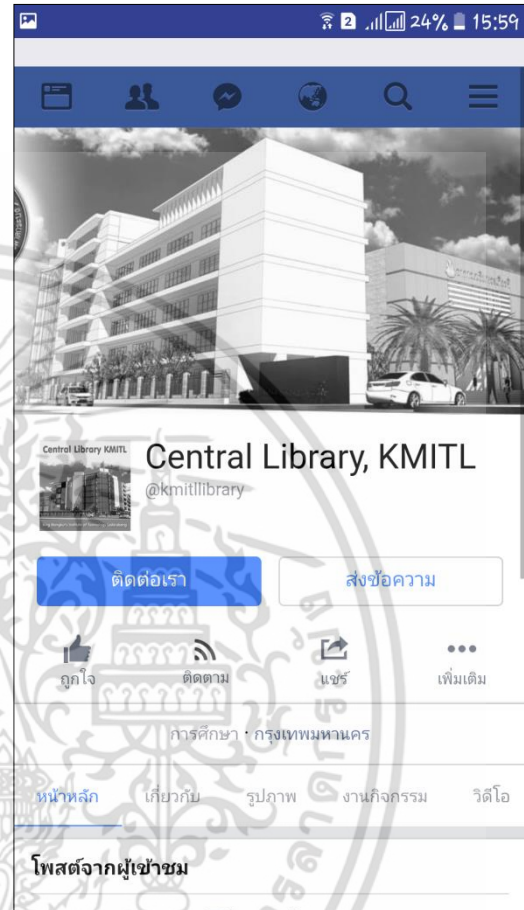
2 24% 15:59

Central Library KMITL

Central Library, KMITL
@kmitllibrary

ติดต่อเรา
ส่งข้อความ

ถูกใจ
ติดตาม
แชร์
เพิ่มเติม

การศึกษา · กรุงเทพมหานคร

หน้าหลัก
เกี่ยวกับ
รูปภาพ
งานกิจกรรม
วิดีโอ

โพสต์จากผู้เข้าชม